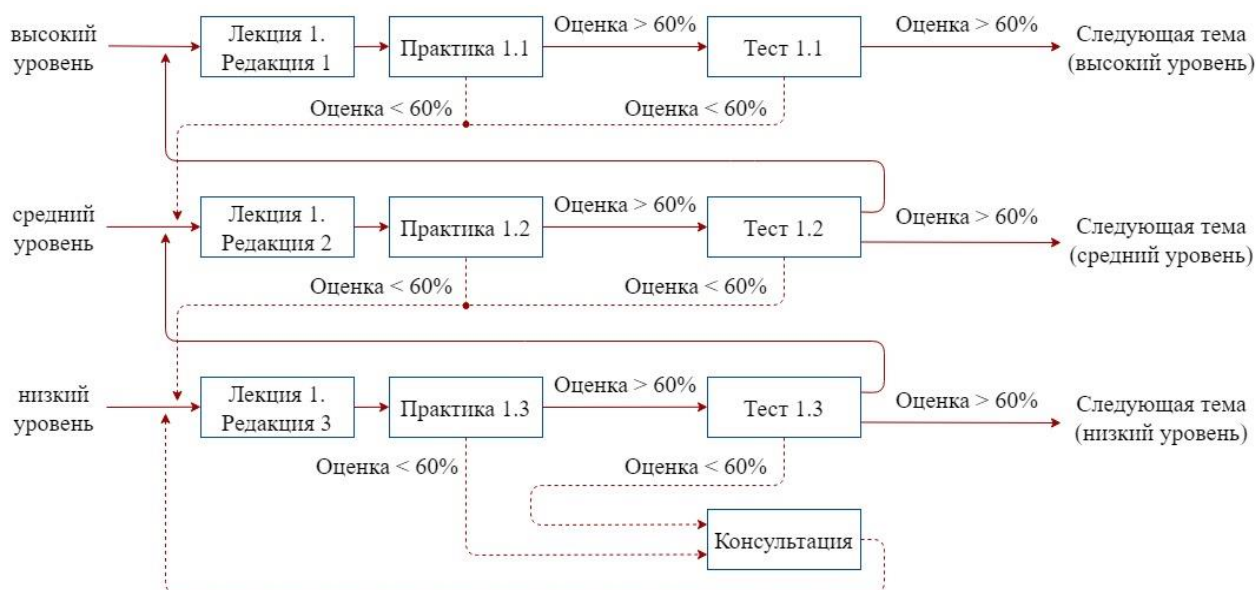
высокий уровень

Лекция 1. Редакция 1

Практика 1.1

Оценка > 60%

Тест 1.1

Оценка > 60%

Следующая тема (высокий уровень)

Оценка < 60%

Оценка < 60%

средний уровень

Лекция 1. Редакция 2

Практика 1.2

Оценка > 60%

Тест 1.2

Оценка > 60%

Следующая тема (средний уровень)

Оценка < 60%

Оценка < 60%

низкий уровень

Лекция 1. Редакция 3

Практика 1.3

Оценка > 60%

Тест 1.3

Оценка > 60%

Следующая тема (низкий уровень)

Оценка < 60%

Оценка < 60%

Консультация